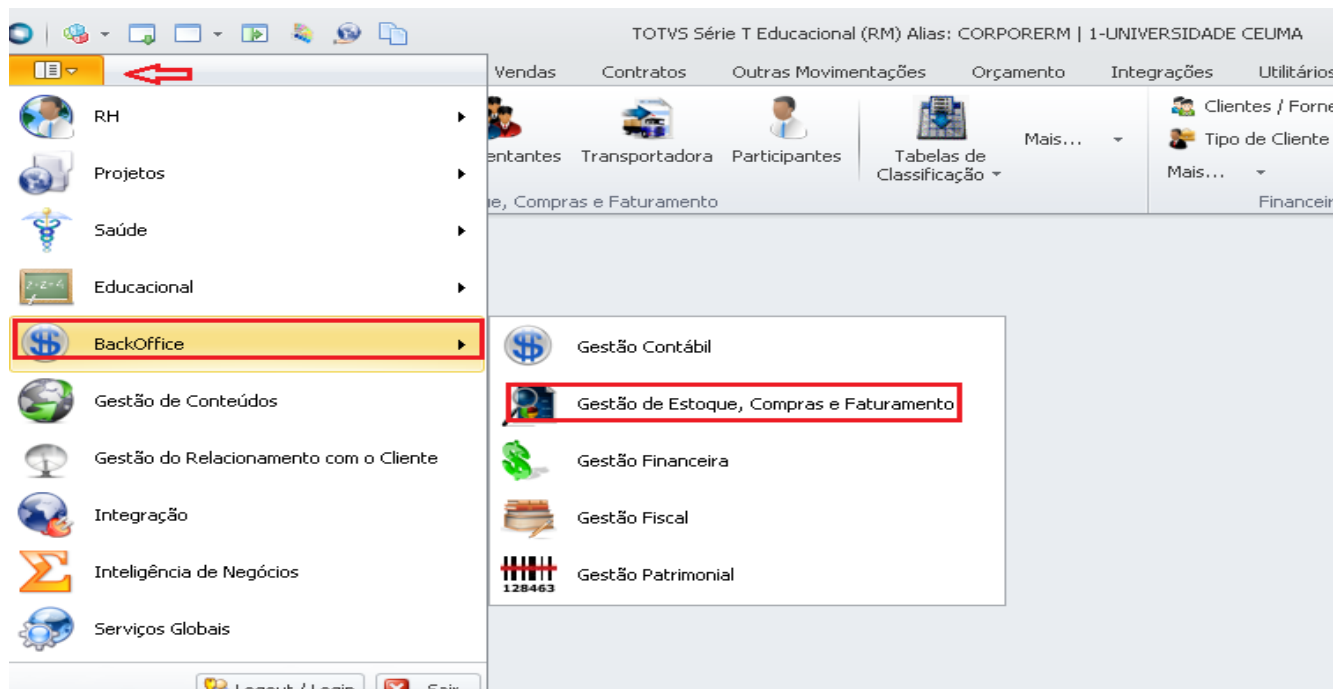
TOTVS Série T Educacional (RM) Alias: CORPORERM | 1-UNIVERSIDADE CEUMA

Vendas Contratos Outras Movimentações Orçamento Integrações Utilitários

entantes Transportadora Participantes Tabelas de Classificação Mais...

Clientes / Forne
Tipo de Cliente
Mais...

e, Compras e Faturamento
Financei

RH
Projetos
Saúde
Educacional
BackOffice
Gestão de Conteúdos
Gestão do Relacionamento com o Cliente
Integração
Inteligência de Negócios
Serviços Globais

Gestão Contábil
Gestão de Estoque, Compras e Faturamento
Gestão Financeira
Gestão Fiscal
128463
Gestão Patrimonial

Logout / Login Sair